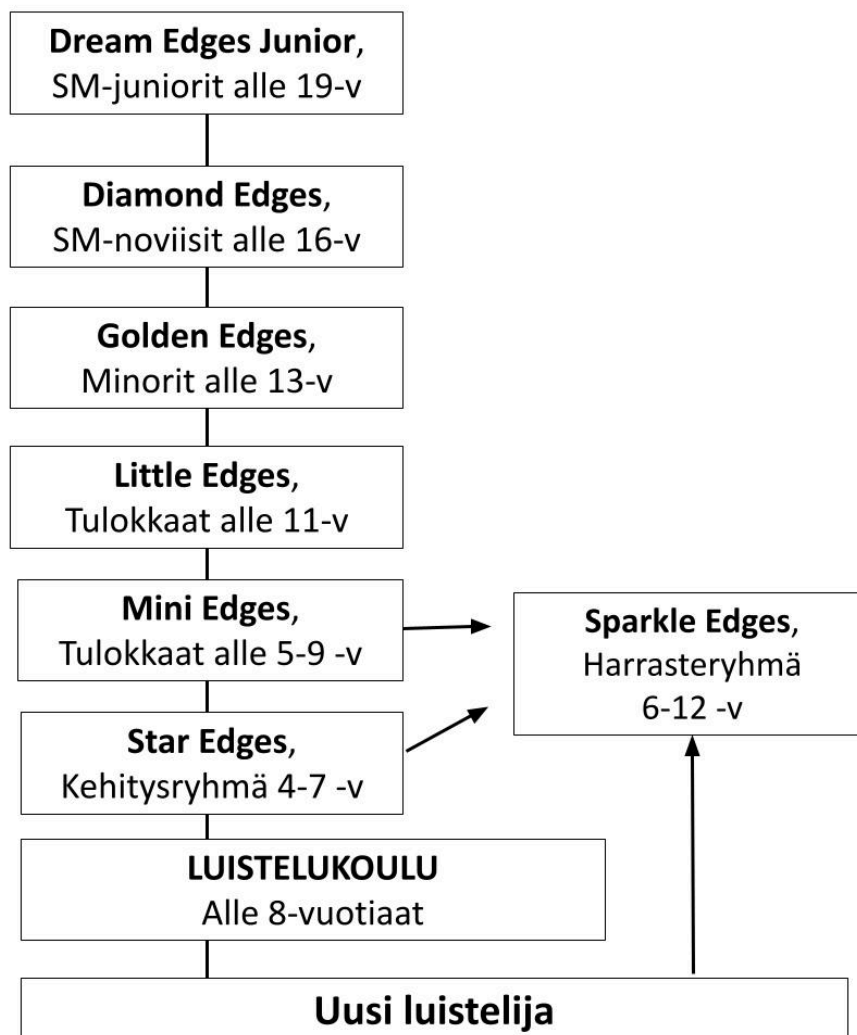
**Dream Edges Junior**, SM-juniorit alle 19-v

**Diamond Edges**, SM-noviisit alle 16-v

**Golden Edges**, Minorit alle 13-v

**Little Edges**, Tulokkaat alle 11-v

**Mini Edges**, Tulokkaat alle 5-9 -v

**Sparkle Edges**, Harrasteryhmä 6-12 -v

**Star Edges**, Kehitysryhmä 4-7 -v

**LUISTELUKOULU** Alle 8-vuotiaat

**Uusi luistelija**